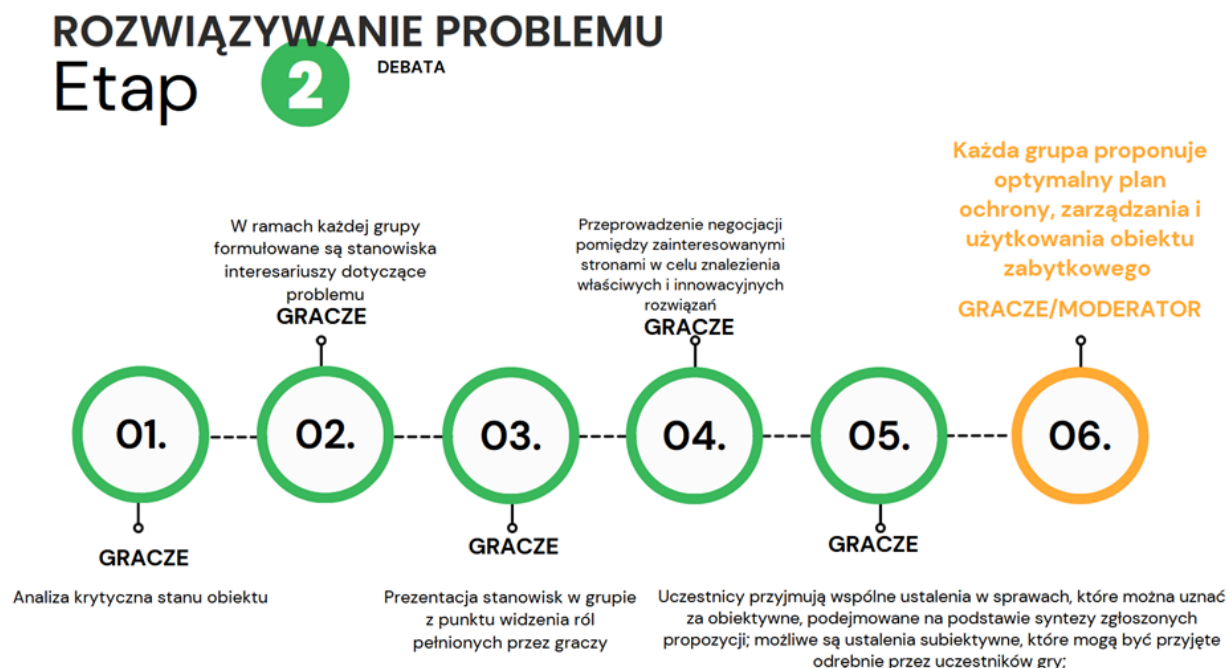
ROZWIĄZYWANIE PROBLEMU
Etap 2 DEBATA

Każda grupa proponuje optymalny plan ochrony, zarządzania i użytkowania obiektu zabytkowego
GRACZE/MODERATOR

W ramach każdej grupy formułowane są stanowiska interesariuszy dotyczące problemu
GRACZE

Przeprowadzenie negocjacji pomiędzy zainteresowanymi stronami w celu znalezienia właściwych i innowacyjnych rozwiązań
GRACZE

01.
02.
03.
04.
05.
06.

GRACZE
Analiza krytyczna stanu obiektu

GRACZE
Prezentacja stanowisk w grupie z punktu widzenia ról pełnionych przez graczy

GRACZE
Uczestnicy przyjmują wspólne ustalenia w sprawach, które można uznać za obiektywne, podejmowane na podstawie syntezy zgłoszonych propozycji; możliwe są ustalenia subiektywne, które mogą być przyjęte odrębnie przez uczestników gry;